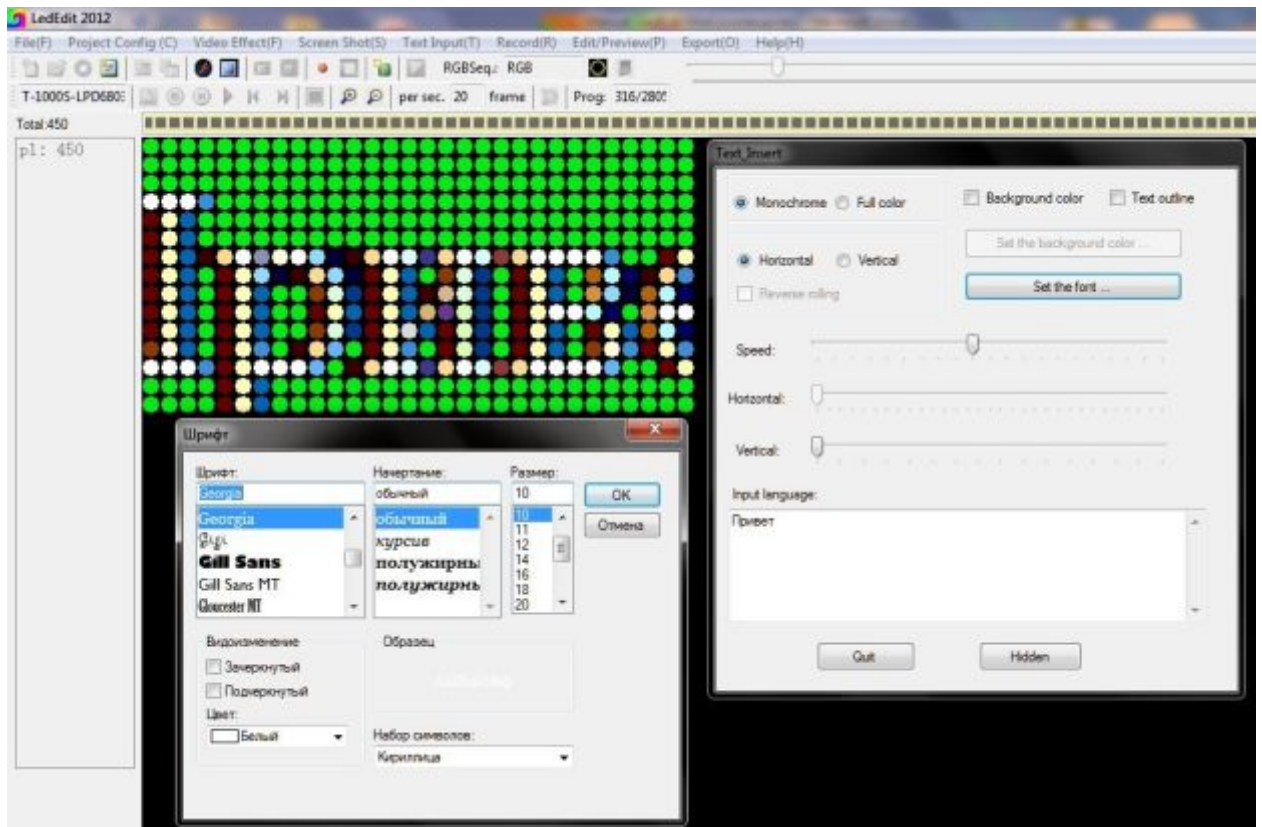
LedEdit 2012

File(F) Project Config (C) Video Effect(F) Screen Shot(S) Text Input(T) Record(R) Edit/Preview(P) Export(O) Help(H)

RGBSeq.: RGB

T-1000S-LPD680 per sec. 20 frame Prog: 316/2805

Total:450

pl: 450

Text Insert

Monochrome Full color

Background color Text outline

Set the background color ...

Horizontal Vertical

Set the font ...

Reverse rolling

Speed:

Horizontal:

Vertical:

Input language:

Привет

Quit Hidden

Шрифт

Шрифт: Georgia

Georgia
Gigi
Gill Sans
Gill Sans MT
Gloucester MT

Начертание: обычный

обычный
курсив
полужирный
полужирный

Размер: 10

10
11
12
14
16
18
20

OK

Отмена

Видоизменение

Зачеркнутый

Подчеркнутый

Цвет:

Белый

Образец

Набор символов:

Кириллица